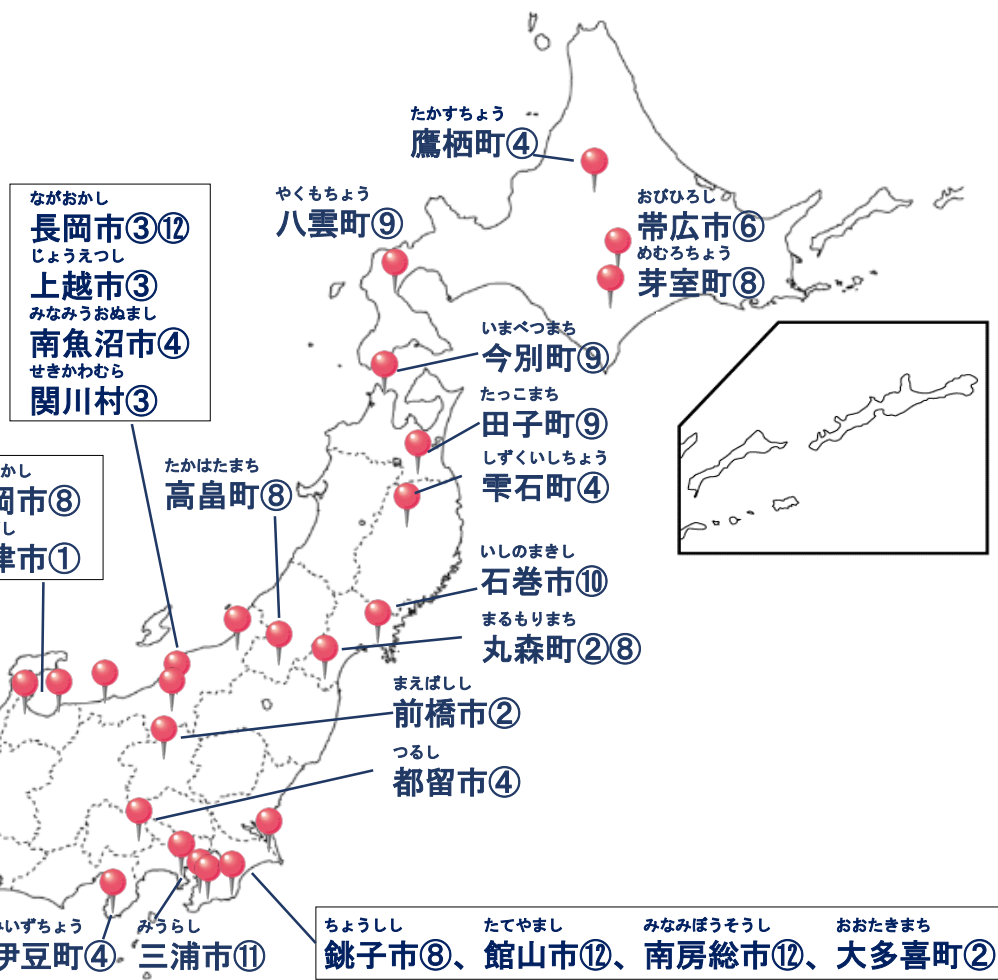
たかすちょう
鷹栖町④

やくもちょう
八雲町⑨

おびひろし
帯広市⑥
めむろちょう
芽室町⑧

ながおかし
長岡市③⑫
じょうえつし
上越市③
みなみうおぬまし
南魚沼市④
せきかわむら
関川村③

いまべつまち
今別町⑨

たっこまち
田子町⑨

しずくいしちょう
雫石町④

かし
岡市⑧
し
津市①

たかはたまち
高畠町⑧

いしのまきし
石巻市⑩

まるもりまち
丸森町②⑧

まえばしし
前橋市②

つるし
都留市④

いずちょう
伊豆町④

みうらし
三浦市⑪

ちょうしし
銚子市⑧、
たてやまし
館山市⑫、
みなみぼうそうし
南房総市⑫、
おおたきまち
大多喜町②